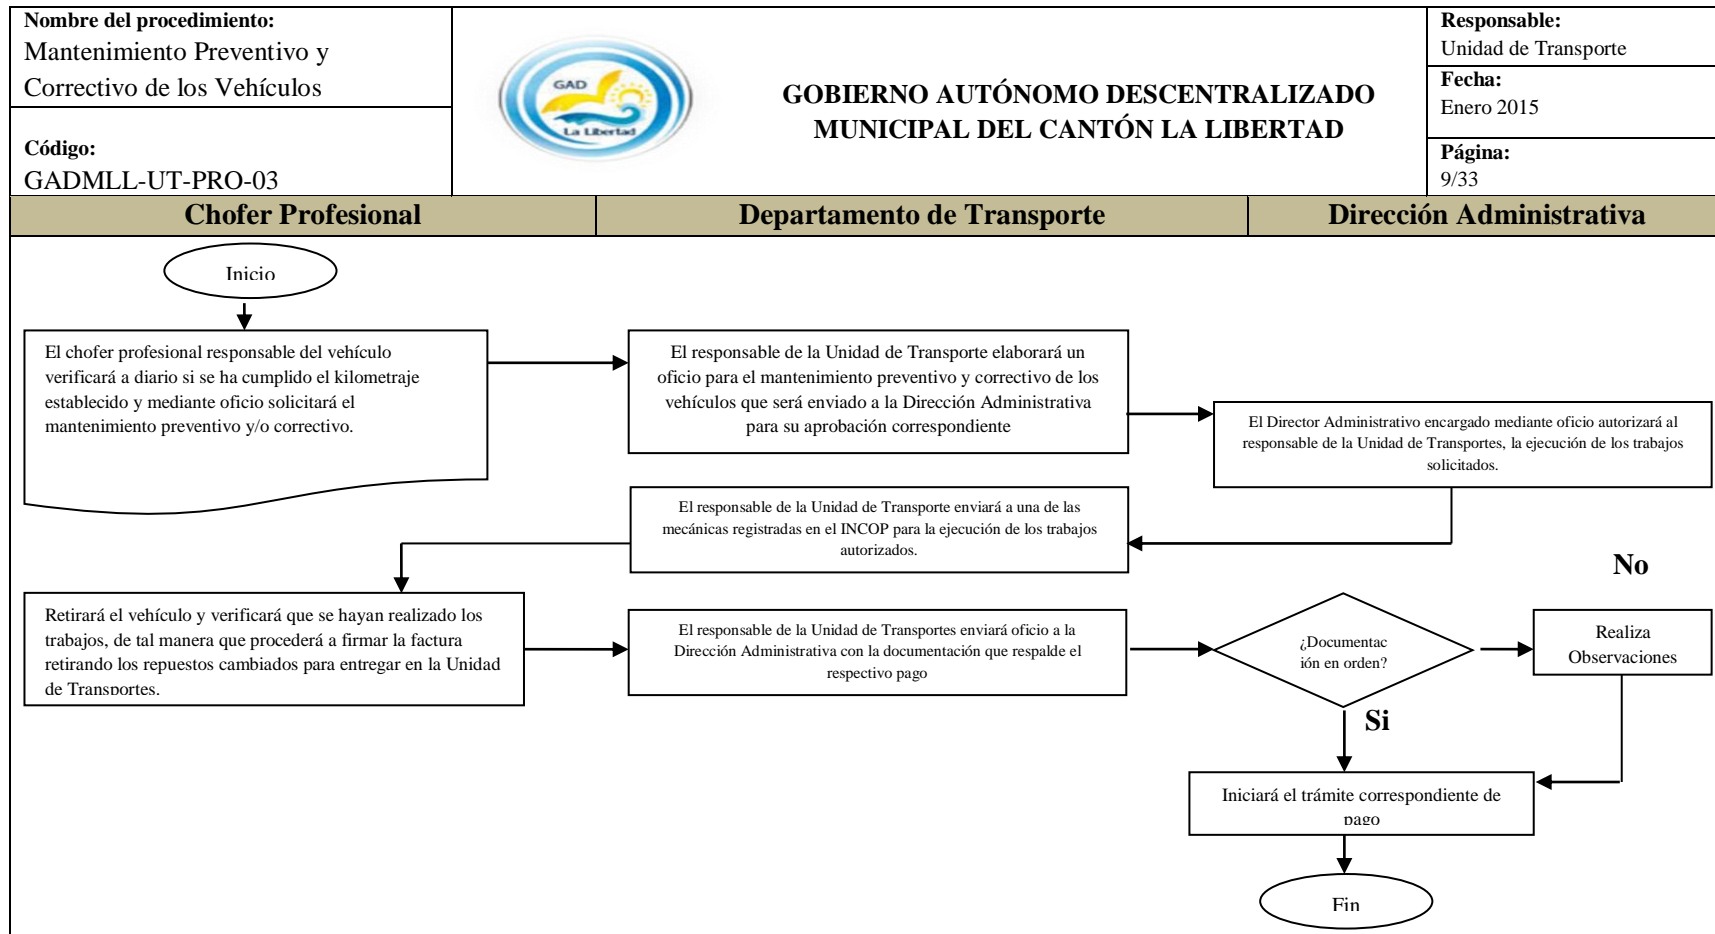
Nombre del procedimiento:
Mantenimiento Preventivo y Correctivo de los Vehículos

Código:
GADMLL-UT-PRO-03

GAD
La Libertad

GOBIERNO AUTÓNOMO DESCENTRALIZADO MUNICIPAL DEL CANTÓN LA LIBERTAD

Responsable:
Unidad de Transporte

Fecha:
Enero 2015

Página:
9/33

| Chofer Profesional | Departamento de Transporte | Dirección Administrativa |
|---|---|---|

Inicio

El chofer profesional responsable del vehículo verificará a diario si se ha cumplido el kilometraje establecido y mediante oficio solicitará el mantenimiento preventivo y/o correctivo.

El responsable de la Unidad de Transporte elaborará un oficio para el mantenimiento preventivo y correctivo de los vehículos que será enviado a la Dirección Administrativa para su aprobación correspondiente

El Director Administrativo encargado mediante oficio autorizará al responsable de la Unidad de Transportes, la ejecución de los trabajos solicitados.

El responsable de la Unidad de Transporte enviará a una de las mecánicas registradas en el INCOP para la ejecución de los trabajos autorizados.

No

Retirará el vehículo y verificará que se hayan realizado los trabajos, de tal manera que procederá a firmar la factura retirando los repuestos cambiados para entregar en la Unidad de Transportes.

El responsable de la Unidad de Transportes enviará oficio a la Dirección Administrativa con la documentación que respalde el respectivo pago

¿Documentación en orden?

Realiza Observaciones

Si

Iniciará el trámite correspondiente de pago

Fin